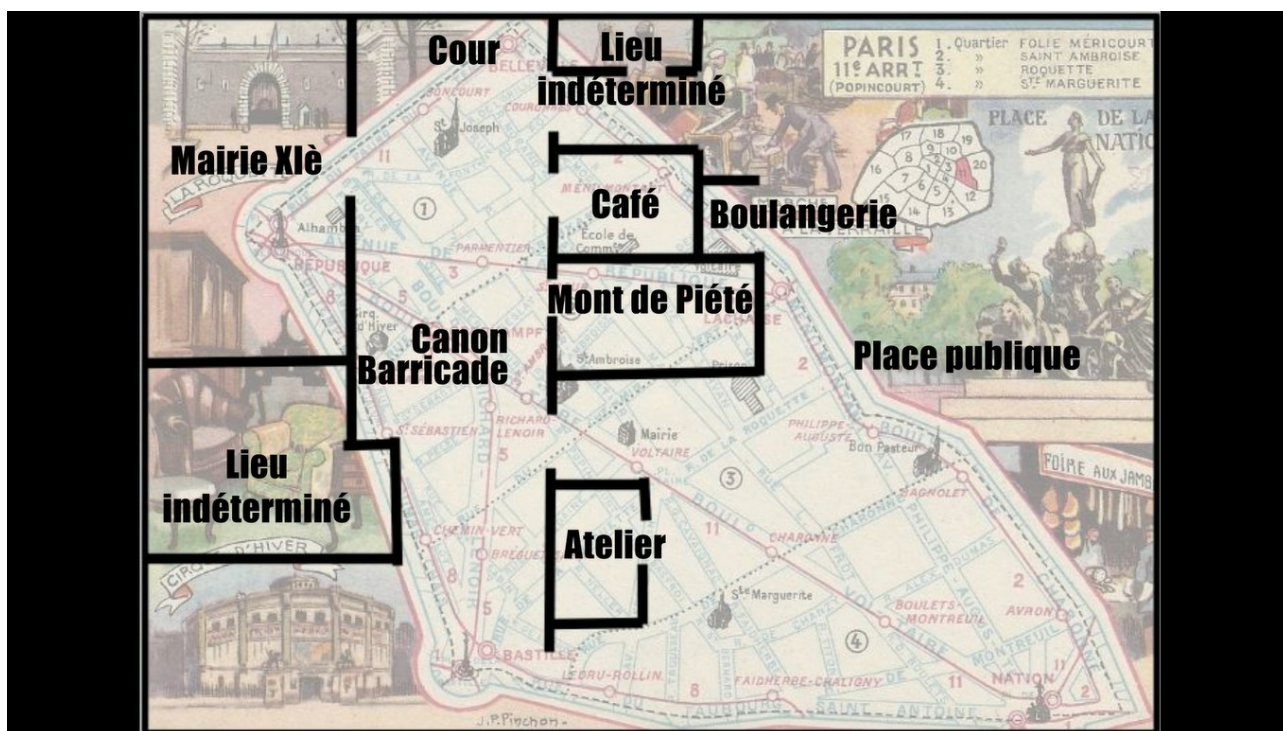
Cour

Lieu indéterminé

PARIS 11e ARRT (POPINCOURT) 1. Quartier FOLIE MÉRICOURT 2. » SAINT AMBROISE 3. » ROQUETTE 4. » Ste MARGUERITE

PLACE DE LA NATION

Mairie XIè

Café

Boulangerie

Mont de Piété

Canon Barricade

Place publique

Lieu indéterminé

Atelier

BELLEVILLE
St Joseph
LA ROQUETTE
Alhambra
AVENUE DE LA RÉPUBLIQUE
PARMENTIER
MÉNILMONTANT
École de Commerce
Voltaire
LACHAISE
Cirq. d'Hiver
St Ambroise
Prison
St SÉBASTIEN
RICHARD-LENOIR
Mairie
VOLTAIRE
PHILIPPE-AUGUSTE
Bon Pasteur
BAGNOLET
CHEMIN-VERT
BRÉGUET
CHARONNE
St Marguerite
BOULETS-MONTREUIL
AVRON
BASTILLE
LEDRU-ROLLIN
FAIDHERBE-CHALIGNY
NATION
FAUBOURG SAINT ANTOINE
FOIRE AUX JAMBONS
CIRQUE D'HIVER
J.P. Pinchon